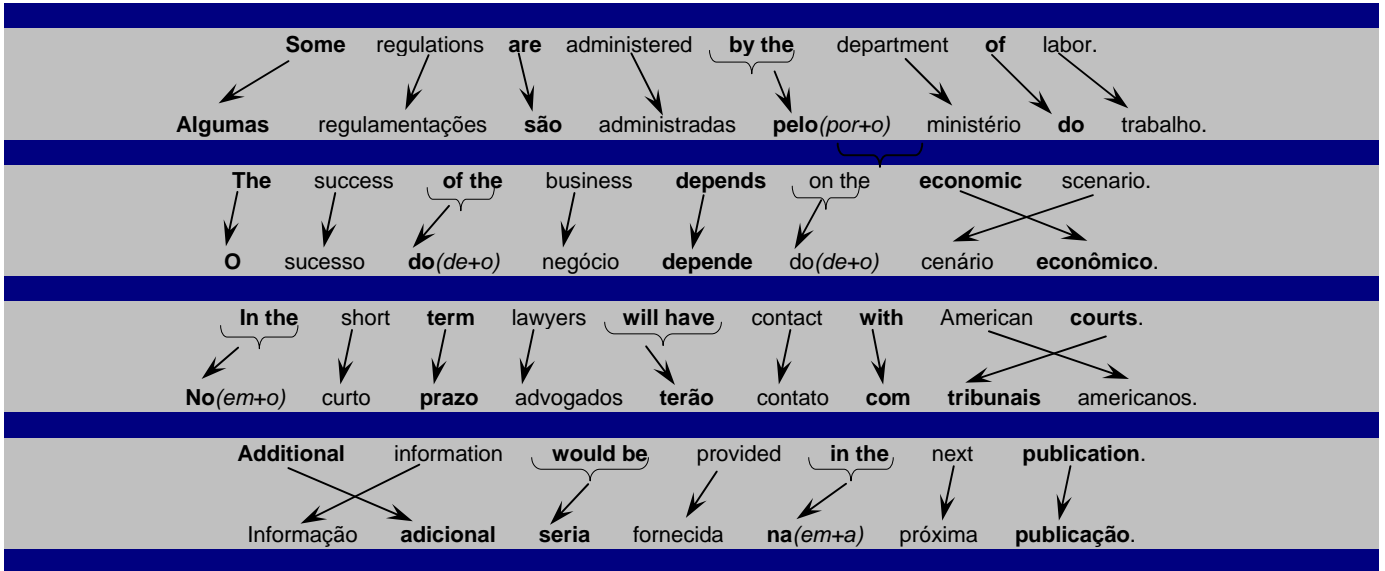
Some regulations are administered by the department of labor.

Algumas regulamentações são administradas pelo(por+o) ministério do trabalho.

The success of the business depends on the economic scenario.

O sucesso do(de+o) negócio depende do(de+o) cenário econômico.

In the short term lawyers will have contact with American courts.

No(em+o) curto prazo advogados terão contato com tribunais americanos.

Additional information would be provided in the next publication.

Informação adicional seria fornecida na(em+a) próxima publicação.